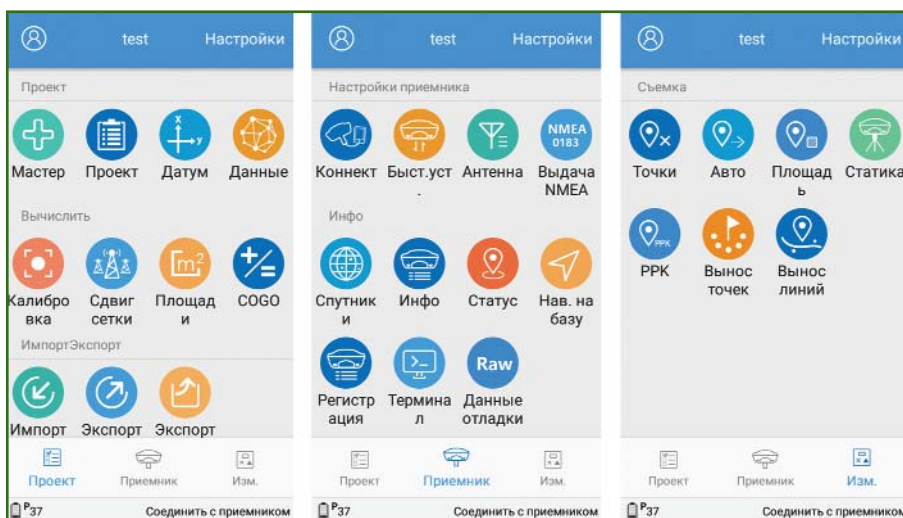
test Настройки

Проект

Мастер Проект Датум Данные

Вычислить

Калибровка Сдвиг сетки Площади COGO

ИмпортЭкспорт

Импорт Экспорт Экспорт

Проект Приемник Изм.

P37 Соединить с приемником

test Настройки

Настройки приемника

Коннект Быст.уст. Антенна NMEA 0183 Выдача NMEA

Инфо

Спутники Инфо Статус Нав. на базу

Регистрация Терминал Raw Данные отладки

Проект Приемник Изм.

P37 Соединить с приемником

test Настройки

Съемка

Точки Авто Площадь Статика

PPK PPK Вынос точек Вынос линий

Проект Приемник Изм.

P37 Соединить с приемником